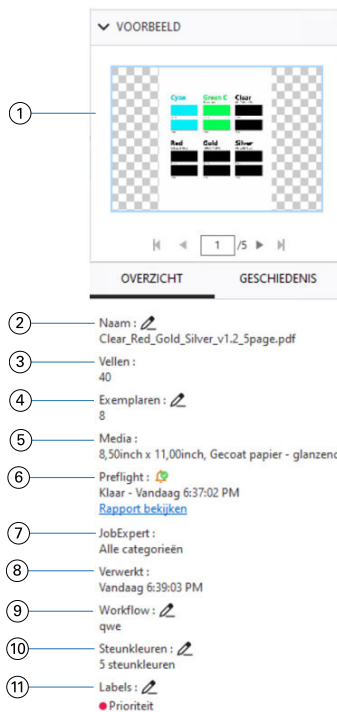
VOORBEELD

Cyan Green C Clear
Red Gold Silver

1 /5

OVERZICHT GESCHIEDENIS

1

2 Naam :
Clear_Red_Gold_Silver_v1.2_5page.pdf

3 Vellen :
40

4 Exemplaren :
8

5 Media :
8,50inch x 11,00inch, Gecoat papier - glanzend

6 Preflight :
Klaar - Vandaag 6:37:02 PM
Rapport bekijken

7 JobExpert :
Alle categorieën

8 Verwerkt :
Vandaag 6:39:03 PM

9 Workflow :
qwe

10 Steunkleuren :
5 steunkleuren

11 Labels :
Prioriteit